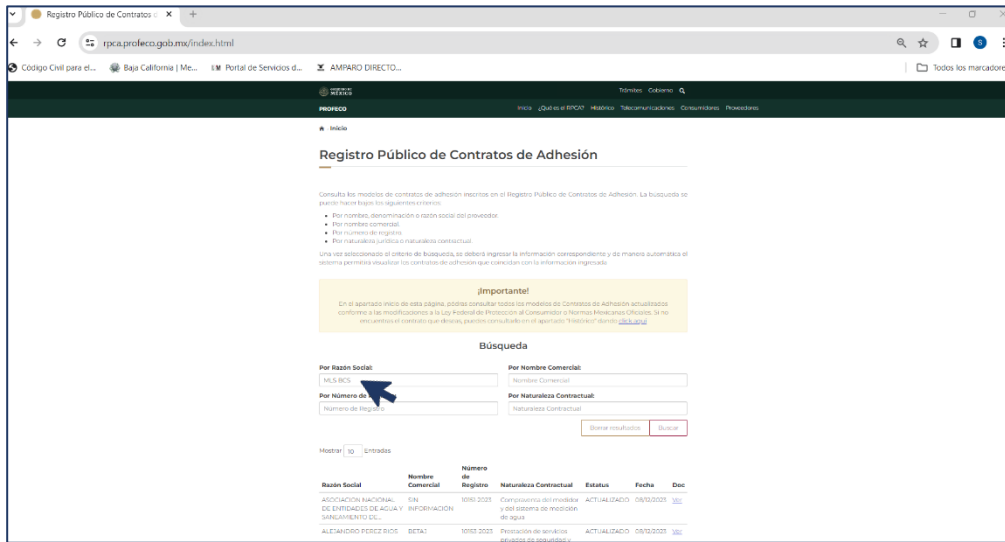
Registro Público de Contratos ×  +

rpca.profeco.gob.mx/index.html

Código Civil para el...  Baja California | Me...  Portal de Servicios d...  AMPARO DIRECTO...  Todos los marcadores

GOBIERNO DE MÉXICO  Trámites  Gobierno

PROFECO  Inicio  ¿Qué es el RPCA?  Histórico  Telecomunicaciones  Consumidores  Proveedores

Inicio

Registro Público de Contratos de Adhesión

Consulta los modelos de contratos de adhesión inscritos en el Registro Público de Contratos de Adhesión. La búsqueda se puede hacer bajo los siguientes criterios:

• Por nombre, denominación o razón social del proveedor.
• Por nombre comercial.
• Por número de registro.
• Por naturaleza jurídica o naturaleza contractual.

Una vez seleccionado el criterio de búsqueda, se deberá ingresar la información correspondiente y de manera automática el sistema permitirá visualizar los contratos de adhesión que coincidan con la información ingresada.

¡Importante!

En el apartado inicio de esta página, podrás consultar todos los modelos de Contratos de Adhesión actualizados conforme a las modificaciones a la Ley Federal de Protección al Consumidor o Normas Mexicanas Oficiales. Si no encuentras el contrato que deseas, puedes consultarlo en el apartado "Histórico" dando click aquí

Búsqueda

Por Razón Social:
MLS BCS

Por Nombre Comercial:
Nombre Comercial

Por Número de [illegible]
Numero de Registro

Por Naturaleza Contractual:
Naturaleza Contractual

Borrar resultados  Buscar

Mostrar 10 Entradas

| Razón Social | Nombre Comercial | Número de Registro | Naturaleza Contractual | Estatus | Fecha | Doc |
|---|---|---|---|---|---|---|
| ASOCIACION NACIONAL DE ENTIDADES DE AGUA Y SANEAMIENTO DE... | SIN INFORMACION | 10151-2023 | Compraventa del medidor y del sistema de medición de agua | ACTUALIZADO | 08/12/2023 | Ver |
| ALEJANDRO PEREZ RIOS | BETA1 | 10153-2023 | Prestación de servicios privados de seguridad y | ACTUALIZADO | 08/12/2023 | Ver |